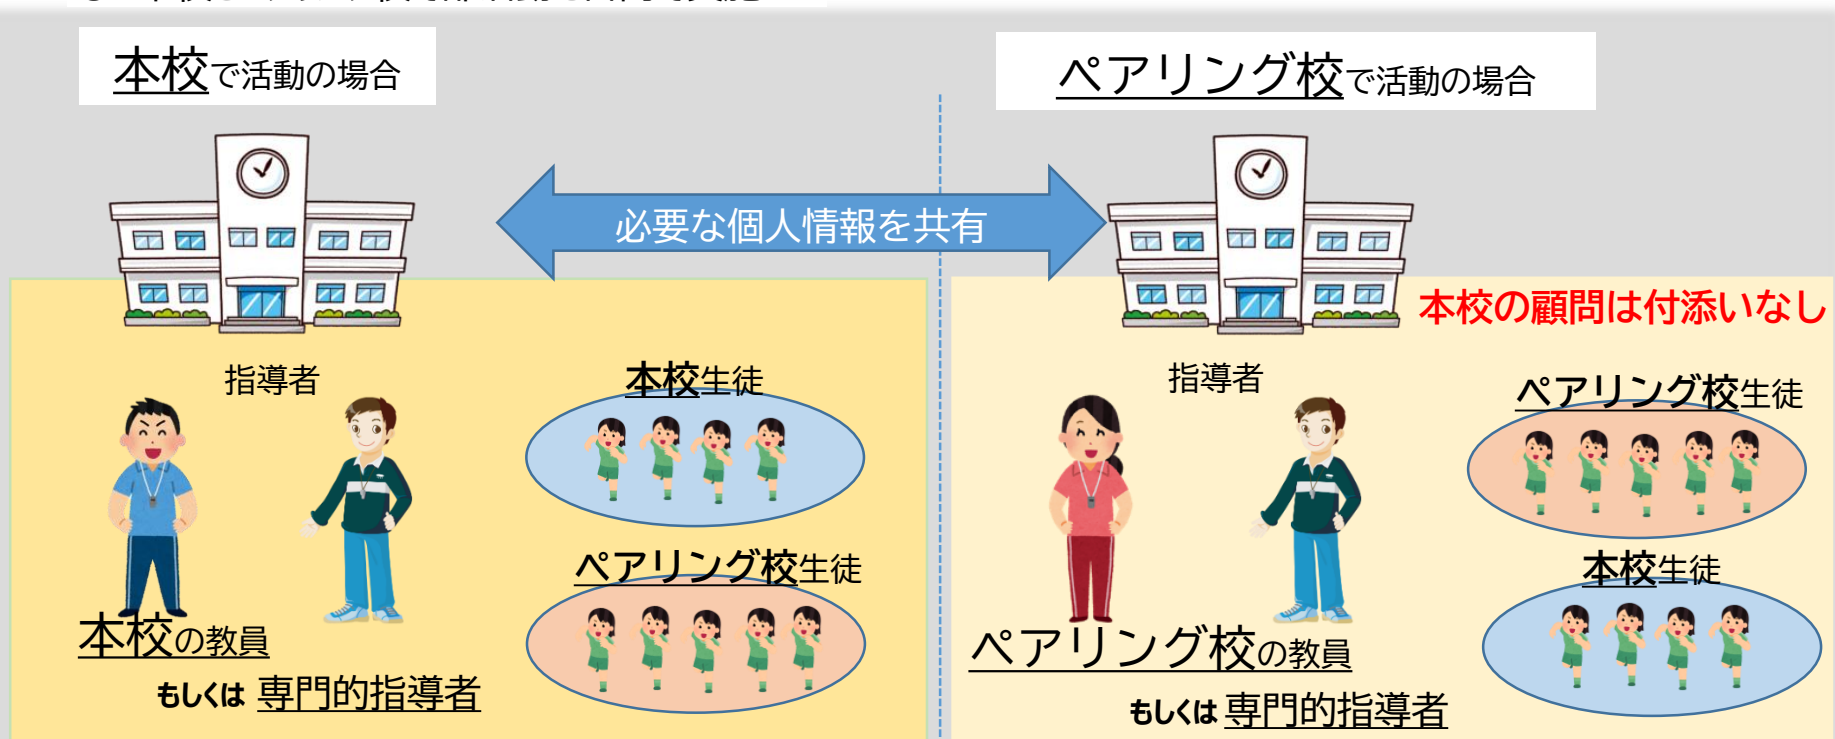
本校で活動の場合

ペアリング校で活動の場合

必要な個人情報を共有

本校の顧問は付添いなし

指導者

本校生徒

ペアリング校生徒

本校の教員

もしくは 専門的指導者

指導者

ペアリング校生徒

本校生徒

ペアリング校の教員

もしくは 専門的指導者